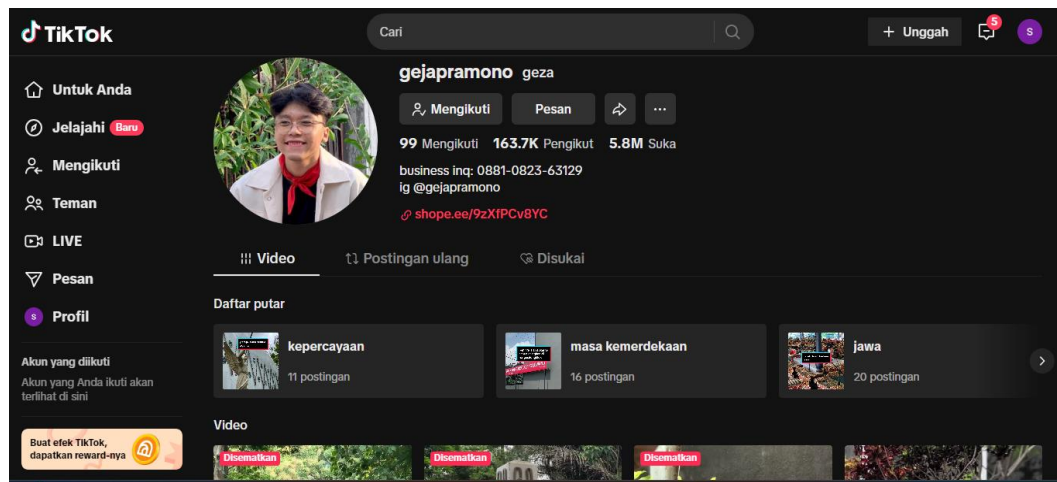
TikTok

Cari

+ Unggah

5

s

Untuk Anda

Jelajahi Baru

Mengikuti

Teman

LIVE

Pesan

s Profil

Akun yang diikuti

Akun yang Anda ikuti akan terlihat di sini

Buat efek TikTok, dapatkan reward-nya

gejapramono geza

Mengikuti

Pesan

99 Mengikuti 163.7K Pengikut 5.8M Suka

business inq: 0881-0823-63129
ig @gejapramono

shope.ee/9zXfPCv8YC

Video

Postingan ulang

Disukai

Daftar putar

kepercayaan
11 postingan

masa kemerdekaan
16 postingan

jawa
20 postingan

Video

Disematkan

Disematkan

Disematkan